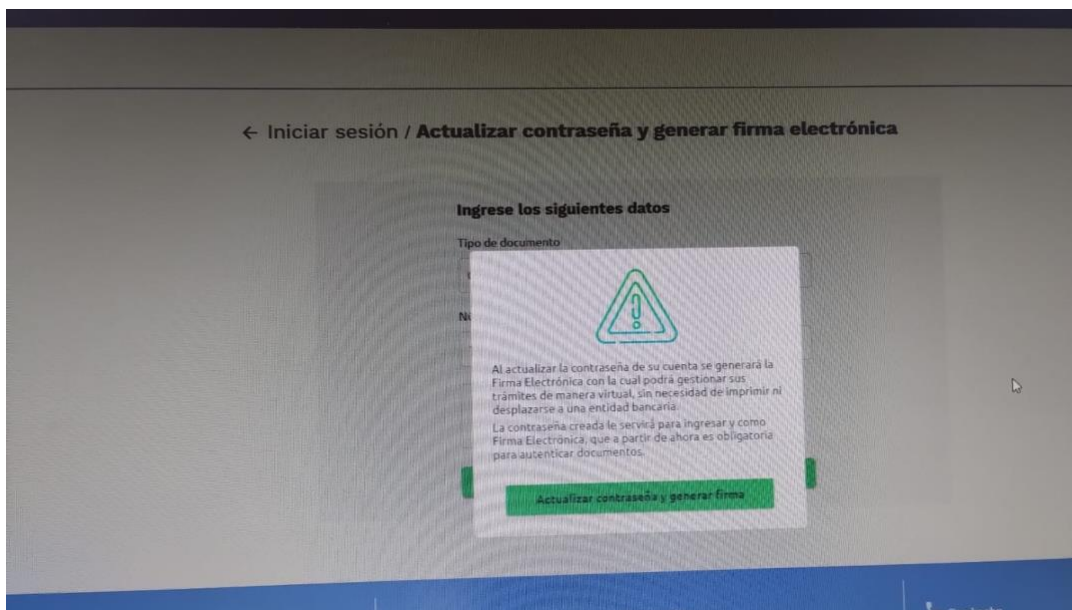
← Iniciar sesión / **Actualizar contraseña y generar firma electrónica**

Ingrese los siguientes datos

Tipo de documento

N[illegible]

Al actualizar la contraseña de su cuenta se generará la Firma Electrónica con la cual podrá gestionar sus trámites de manera virtual, sin necesidad de imprimir ni desplazarse a una entidad bancaria.

La contraseña creada le servirá para ingresar y como Firma Electrónica, que a partir de ahora es obligatoria para autenticar documentos.

Actualizar contraseña y generar firma